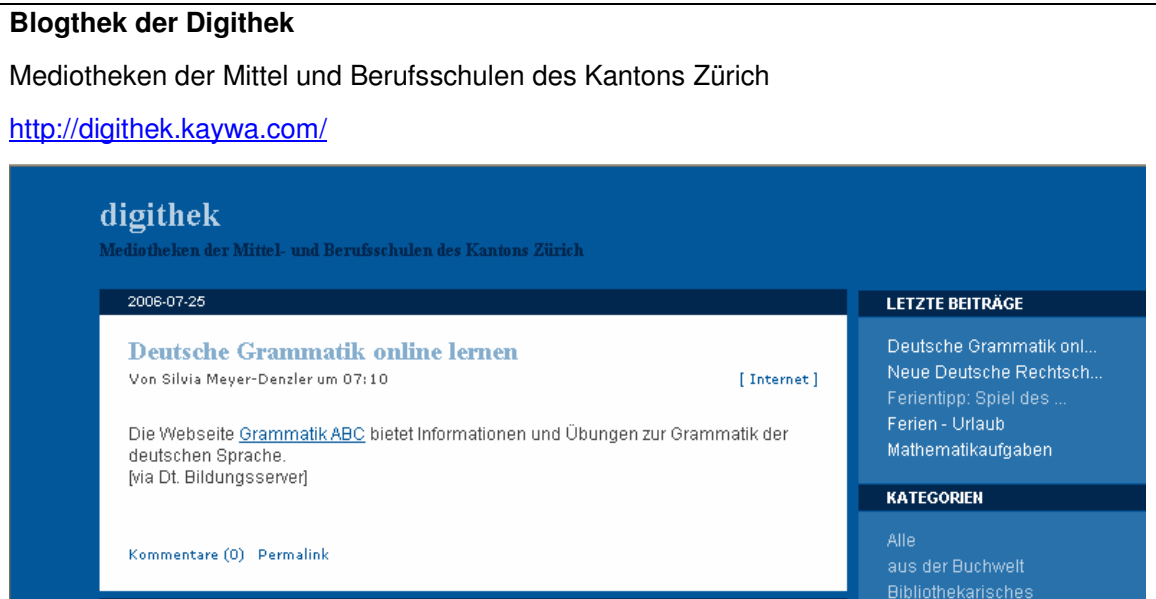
**Blogthek der Digithek**

Mediotheken der Mittel und Berufsschulen des Kantons Zürich

http://digithek.kaywa.com/

digithek

Mediotheken der Mittel- und Berufsschulen des Kantons Zürich

2006-07-25

Deutsche Grammatik online lernen

Von Silvia Meyer-Denzler um 07:10

[ Internet ]

Die Webseite Grammatik ABC bietet Informationen und Übungen zur Grammatik der deutschen Sprache.
[via Dt. Bildungsserver]

Kommentare (0) Permalink

LETZTE BEITRÄGE

Deutsche Grammatik onl...
Neue Deutsche Rechtsch...
Ferientipp: Spiel des ...
Ferien - Urlaub
Mathematikaufgaben

KATEGORIEN

Alle
aus der Buchwelt
Bibliothekarisches